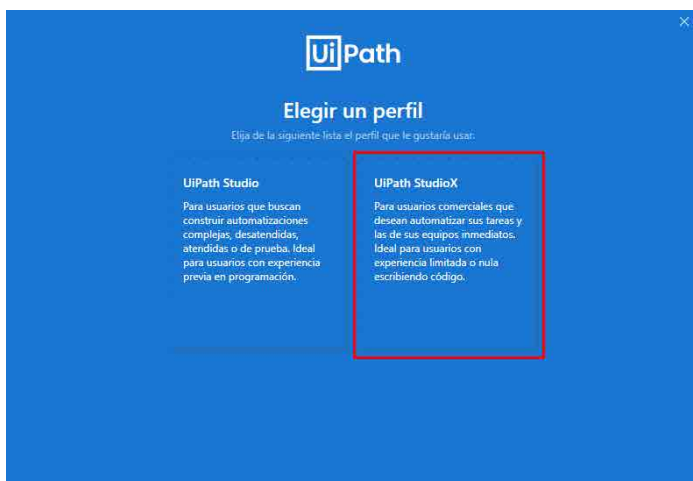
UiPath

Elegir un perfil

Elija de la siguiente lista el perfil que le gustaría usar.

UiPath Studio

Para usuarios que buscan construir automatizaciones complejas, desatendidas, atendidas o de prueba. Ideal para usuarios con experiencia previa en programación.

UiPath StudioX

Para usuarios comerciales que desean automatizar sus tareas y las de sus equipos inmediatos. Ideal para usuarios con experiencia limitada o nula escribiendo código.